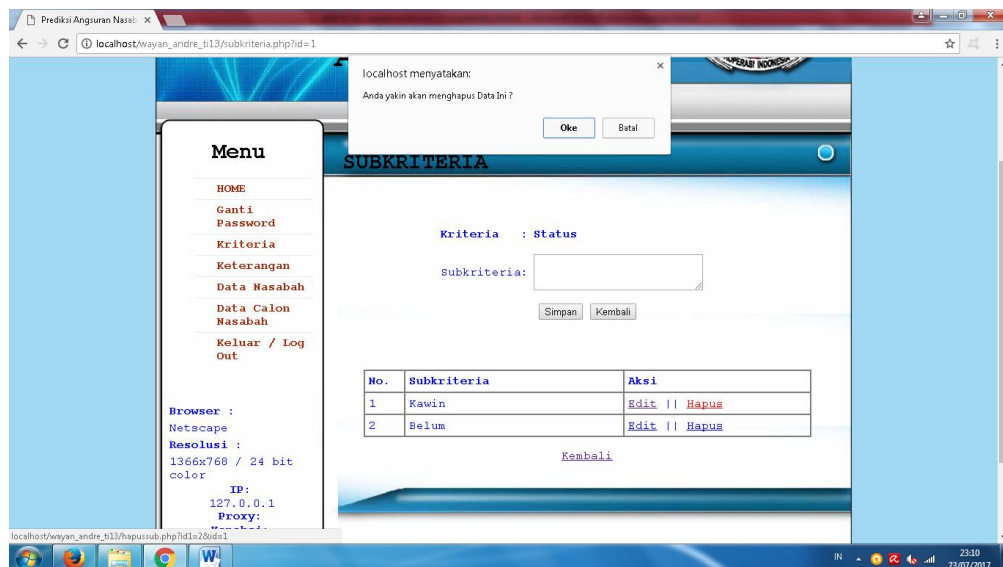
Prediksi Angsuran Nasab ×

localhost/wayan_andre_ti13/subkriteria.php?id=1

localhost menyatakan:

Anda yakin akan menghapus Data Ini ?

Oke Batal

KOPERASI INDONESIA

Menu

HOME

Ganti Password

Kriteria

Keterangan

Data Nasabah

Data Calon Nasabah

Keluar / Log Out

Browser :
Netscape
Resolusi :
1366x768 / 24 bit color
IP:
127.0.0.1
Proxy:

SUBKRITERIA

Kriteria : Status

Subkriteria:

Simpan Kembali

| No. | Subkriteria | Aksi |
|---|---|---|
| 1 | Kawin | Edit \|\| Hapus |
| 2 | Belum | Edit \|\| Hapus |

Kembali

localhost/wayan_andre_ti13/hapussub.php?id1=2&id=1

IN 23:10 23/07/2017